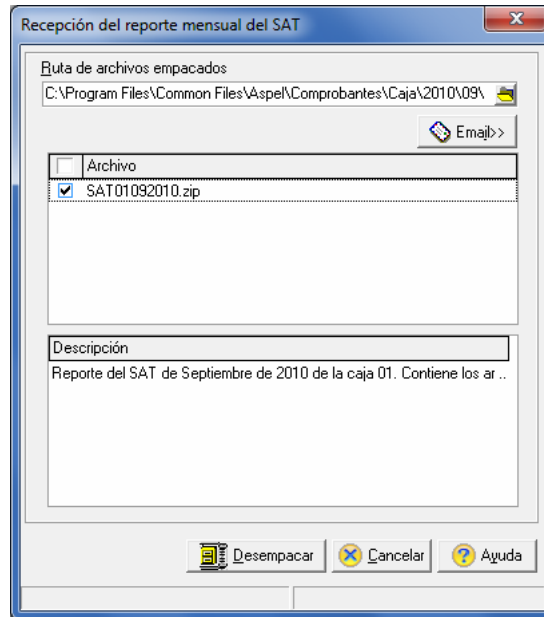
Recepción del reporte mensual del SAT

Ruta de archivos empacados

C:\Program Files\Common Files\Aspel\Comprobantes\Caja\2010\09\

Email>>

| | Archivo |
|---|---|
| ✔ | SAT01092010.zip |

Descripción

Reporte del SAT de Septiembre de 2010 de la caja 01. Contiene los ar ..

Desempacar
Cancelar
Ayuda